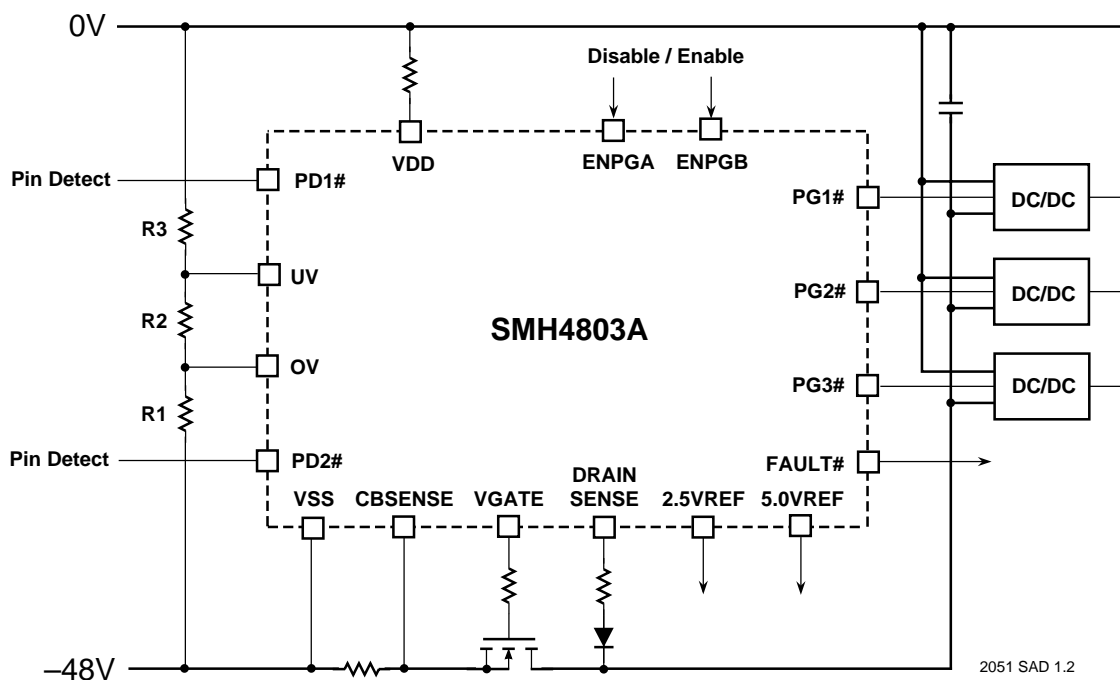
0V

Disable / Enable

VDD

ENPGA

ENPGB

Pin Detect

PD1#

R3

UV

R2

OV

R1

Pin Detect

PD2#

SMH4803A

PG1#

PG2#

PG3#

DC/DC

DC/DC

DC/DC

FAULT#

VSS

CBSENSE

VGATE

DRAIN SENSE

2.5VREF

5.0VREF

–48V

2051 SAD 1.2